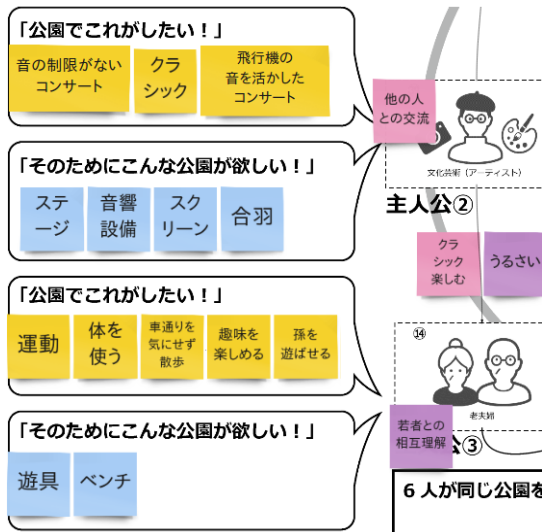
「公園でこれがしたい！」

音の制限がないコンサート

クラシック

飛行機の音を活かしたコンサート

「そのためにこんな公園が欲しい！」

ステージ

音響設備

スクリーン

合羽

「公園でこれがしたい！」

運動

体を使う

車通りを気にせず散歩

趣味を楽しめる

孫を遊ばせる

「そのためにこんな公園が欲しい！」

遊具

ベンチ

他の人との交流

文化芸術（アーティスト）

主人公②

クラシック楽しむ

うるさい

⑭

老夫婦

若者との相互理解

公③

６人が同じ公園を